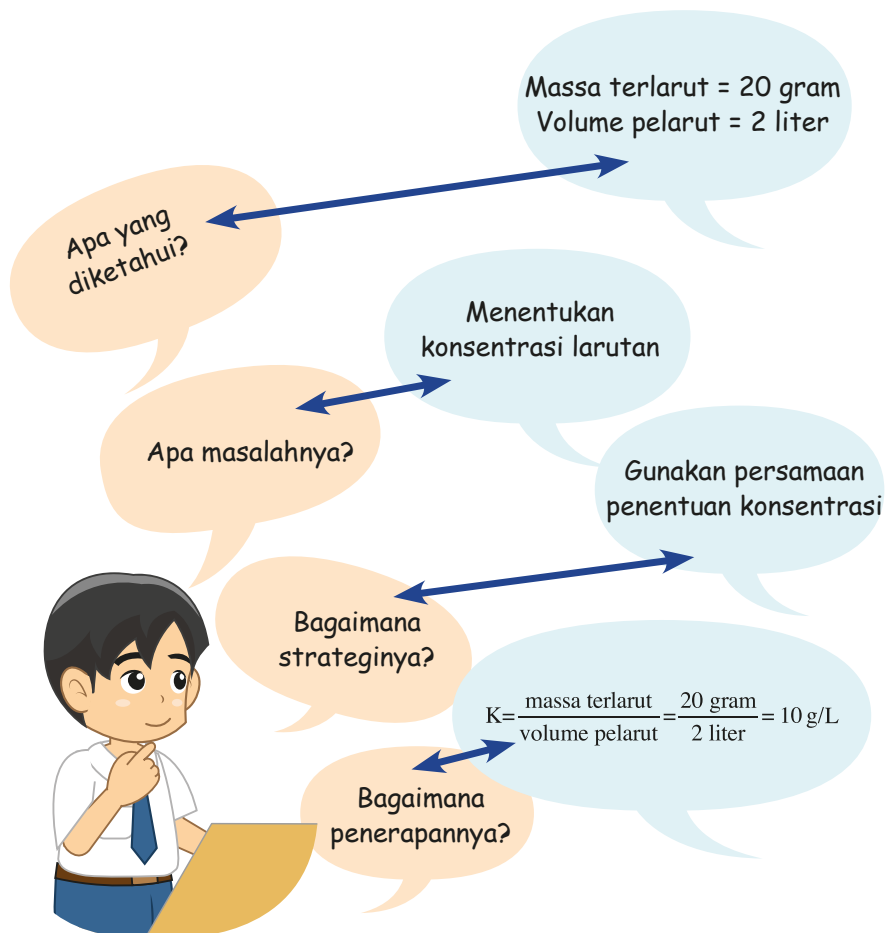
Apa yang diketahui?

Massa terlarut = 20 gram
Volume pelarut = 2 liter

Apa masalahnya?

Menentukan konsentrasi larutan

Bagaimana strateginya?

Gunakan persamaan penentuan konsentrasi

Bagaimana penerapannya?

$K=\frac{\text{massa terlarut}}{\text{volume pelarut}}=\frac{20 \text{ gram}}{2 \text{ liter}}=10 \text{ g/L}$